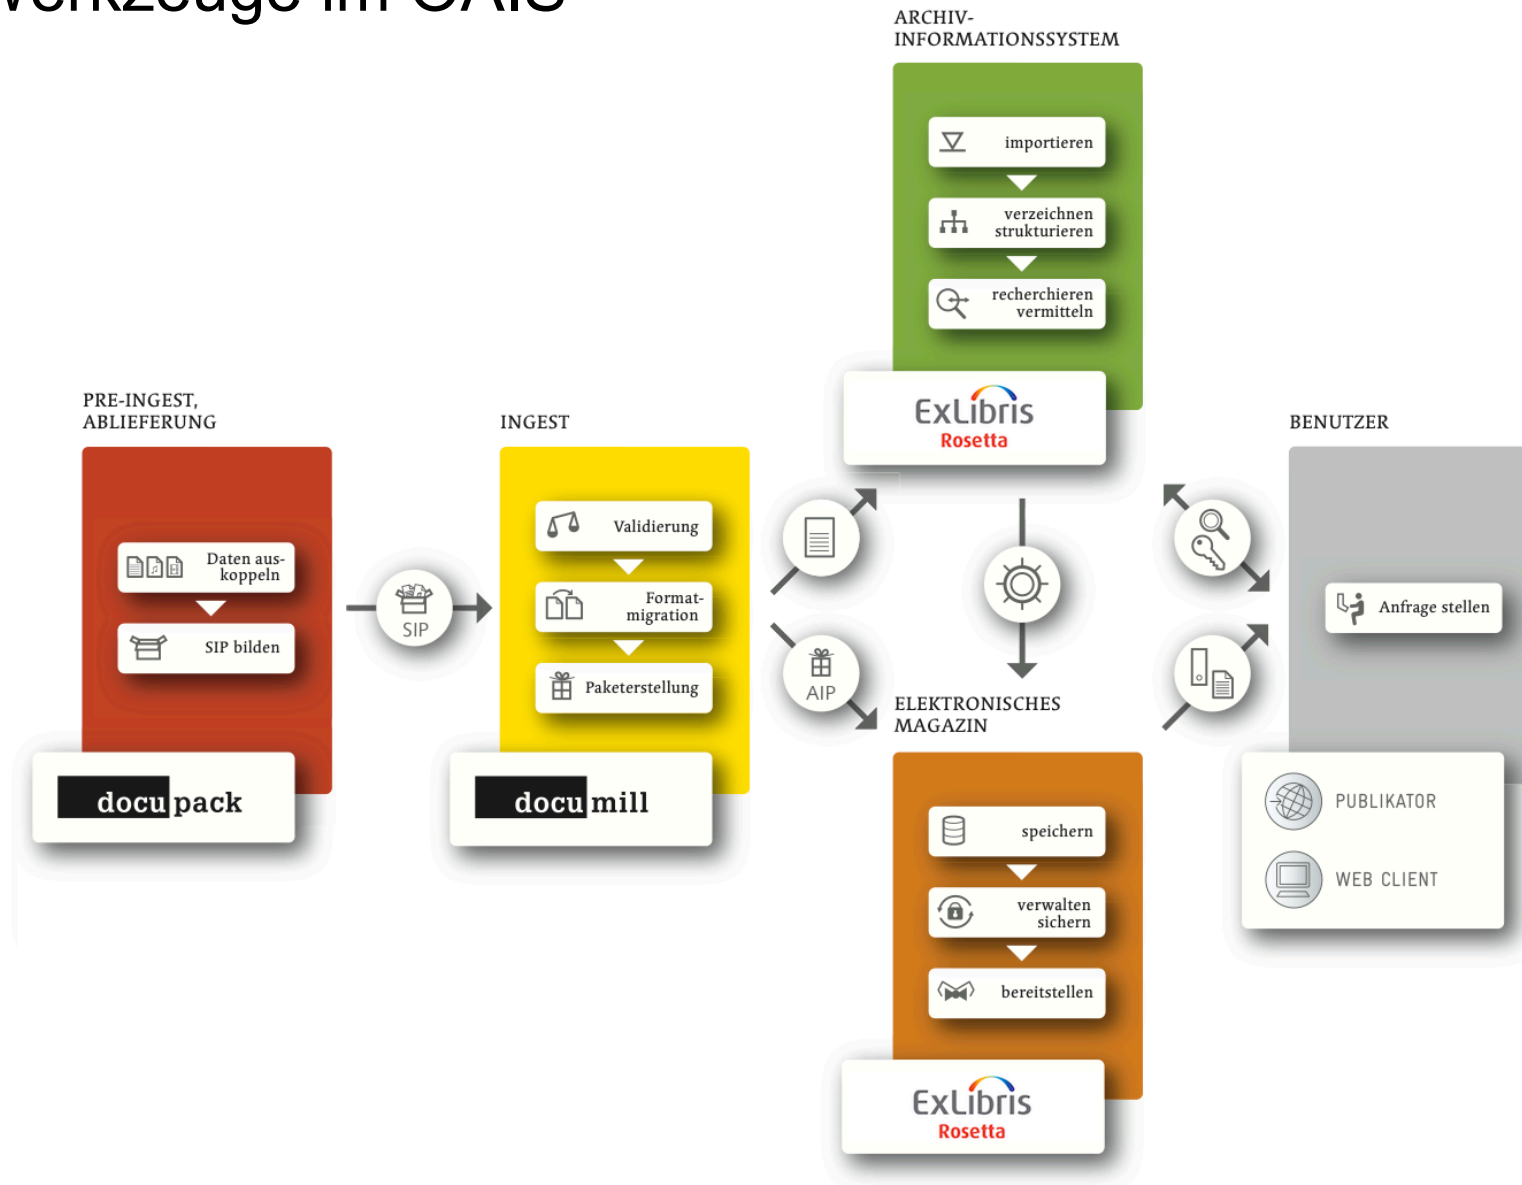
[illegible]erkzeuge im OAIS

ARCHIV-INFORMATIONSSYSTEM

importieren

verzeichnen strukturieren

recherchieren vermitteln

ExLibris Rosetta

PRE-INGEST, ABLIEFERUNG

Daten auskoppeln

SIP bilden

docu pack

SIP

INGEST

Validierung

Formatmigration

Paketerstellung

docu mill

AIP

BENUTZER

Anfrage stellen

PUBLIKATOR

WEB CLIENT

ELEKTRONISCHES MAGAZIN

speichern

verwalten sichern

bereitstellen

ExLibris Rosetta